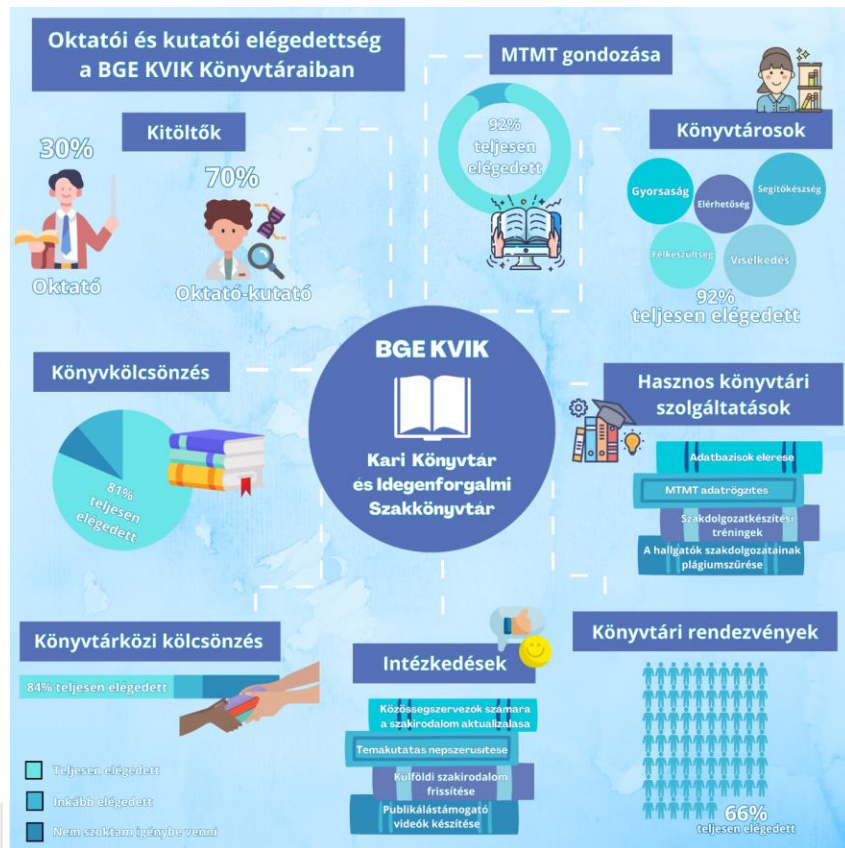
Oktatói és kutatói elégedettség a BGE KVIK Könyvtáraiban

MTMT gondozása

92% teljesen elégedett

Kitöltők

30%
Oktató

70%
Oktató-kutató

Könyvtárosok

Gyorsaság
Elérhetőség
Segítőkészség
Felkészültség
Viselkedés

92% teljesen elégedett

BGE KVIK
Kari Könyvtár és Idegenforgalmi Szakkönyvtár

Könyvkölcsönzés

81% teljesen elégedett

Hasznos könyvtári szolgáltatások

Adatbázisok elérése
MTMT adatrögzítés
Szakdolgozatkészítési tréningek
A hallgatók szakdolgozatainak plágiumszűrése

Könyvtárközi kölcsönzés

84% teljesen elégedett

Intézkedések

Közösségszervezők számára a szakirodalom aktualizálása
Témakutatás népszerűsítése
Külföldi szakirodalom frissítése
Publikálástámogató videók készítése

Könyvtári rendezvények

66% teljesen elégedett

Teljesen elégedett
Inkább elégedett
Nem szoktam igénybe venni